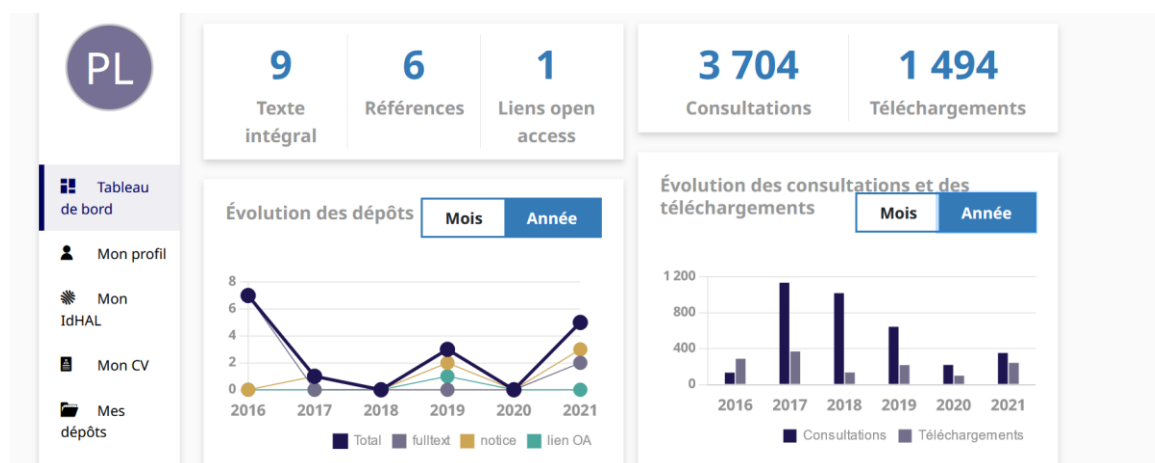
PL

Tableau de bord

Mon profil

Mon IdHAL

Mon CV

Mes dépôts

9
Texte intégral

6
Références

1
Liens open access

3 704
Consultations

1 494
Téléchargements

Évolution des dépôts
Mois
Année

8
6
4
2
0
2016
2017
2018
2019
2020
2021
Total
fulltext
notice
lien OA

Évolution des consultations et des téléchargements
Mois
Année

1 200
800
400
0
2016
2017
2018
2019
2020
2021
Consultations
Téléchargements